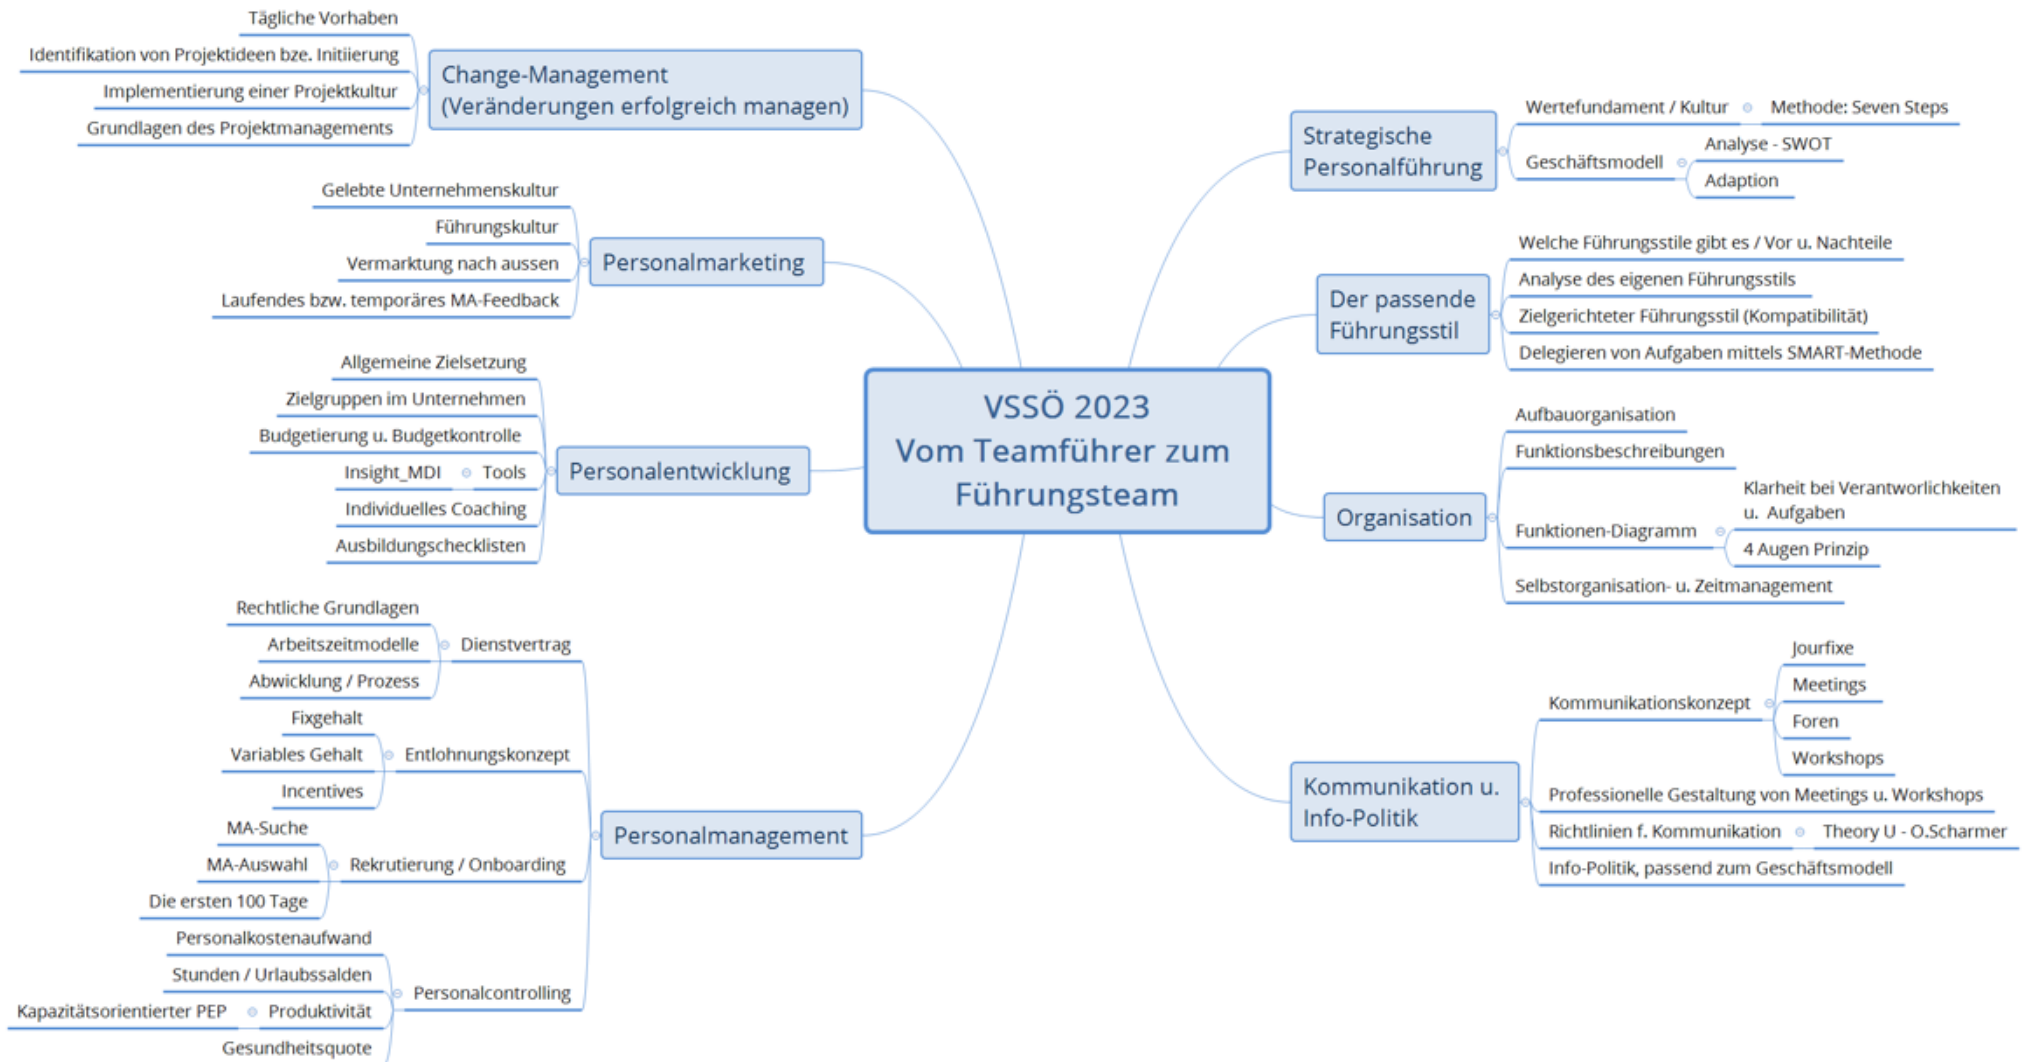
VSSÖ 2023
Vom Teamführer zum Führungsteam

Change-Management (Veränderungen erfolgreich managen)
Tägliche Vorhaben
Identifikation von Projektideen bze. Initiierung
Implementierung einer Projektkultur
Grundlagen des Projektmanagements

Personalmarketing
Gelebte Unternehmenskultur
Führungskultur
Vermarktung nach aussen
Laufendes bzw. temporäres MA-Feedback

Personalentwicklung
Allgemeine Zielsetzung
Zielgruppen im Unternehmen
Budgetierung u. Budgetkontrolle
Tools
Insight_MDI
Individuelles Coaching
Ausbildungschecklisten

Personalmanagement
Dienstvertrag
Rechtliche Grundlagen
Arbeitszeitmodelle
Abwicklung / Prozess
Entlohnungskonzept
Fixgehalt
Variables Gehalt
Incentives
Rekrutierung / Onboarding
MA-Suche
MA-Auswahl
Die ersten 100 Tage
Personalcontrolling
Personalkostenaufwand
Stunden / Urlaubssalden
Produktivität
Kapazitätsorientierter PEP
Gesundheitsquote

Strategische Personalführung
Wertefundament / Kultur
Methode: Seven Steps
Geschäftsmodell
Analyse - SWOT
Adaption

Der passende Führungsstil
Welche Führungsstile gibt es / Vor u. Nachteile
Analyse des eigenen Führungsstils
Zielgerichteter Führungsstil (Kompatibilität)
Delegieren von Aufgaben mittels SMART-Methode

Organisation
Aufbauorganisation
Funktionsbeschreibungen
Funktionen-Diagramm
Klarheit bei Verantworlichkeiten u. Aufgaben
4 Augen Prinzip
Selbstorganisation- u. Zeitmanagement

Kommunikation u. Info-Politik
Kommunikationskonzept
Jourfixe
Meetings
Foren
Workshops
Professionelle Gestaltung von Meetings u. Workshops
Richtlinien f. Kommunikation
Theory U - O.Scharmer
Info-Politik, passend zum Geschäftsmodell